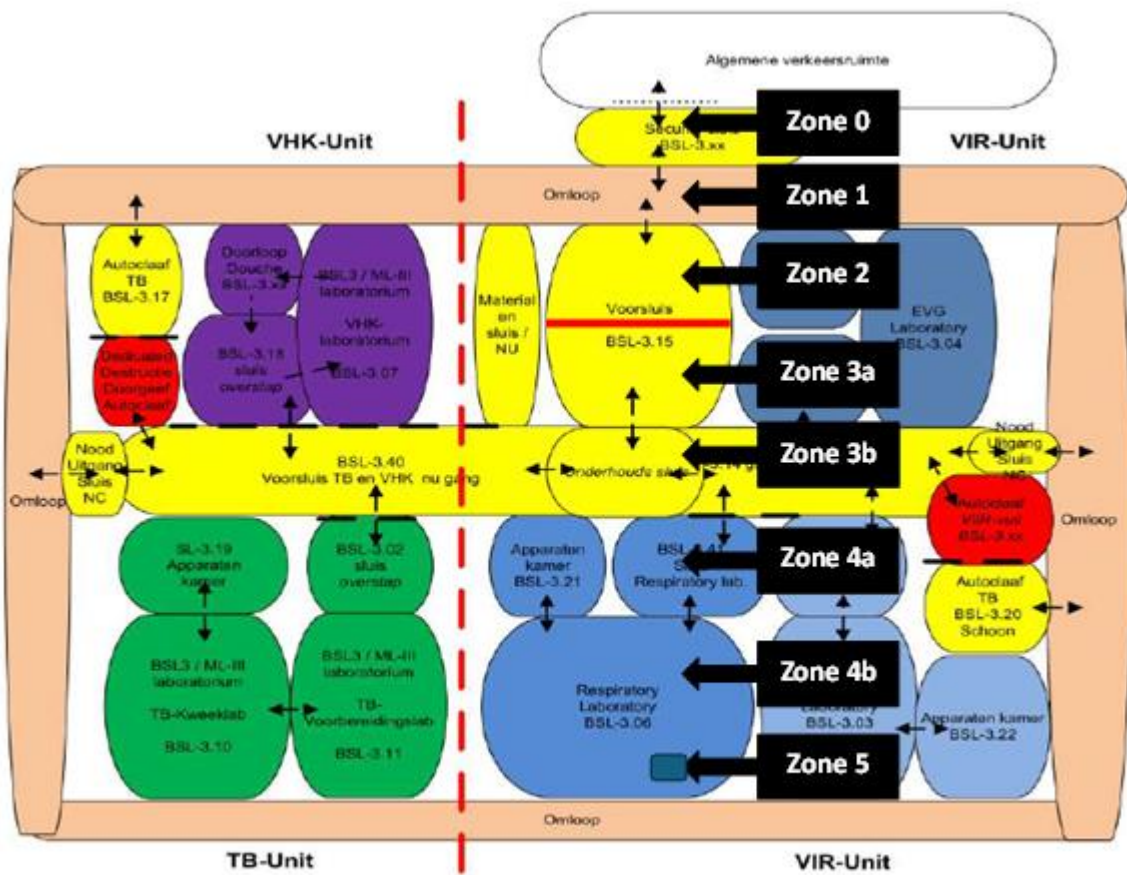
Algemene verkeersruimte

VHK-Unit

VIR-Unit

Security sluis BSL-3.xx

Zone 0

Omloop

Zone 1

Autoclaaf TB BSL-3.17

Doorloop Douche BSL-3.xx

BSL3 / ML-III laboratorium

VHK-laboratorium

BSL-3.07

BSL-3.18 sluis overstap

Dedicated Destructie Doorgeef Autoclaaf

Material en sluis / NU

Voorsluis

BSL-3.15

Zone 2

EVG Laboratory BSL-3.04

Zone 3a

Nood Uitgang Sluis NC

Omloop

BSL-3.40

Voorsluis TB en VHK nu gang

Onderhouds sluis

Zone 3b

Nood Uitgang Sluis NC

Autoclaaf VIR-unit BSL-3.xx

Omloop

SL-3.19 Apparaten kamer

BSL-3.02 sluis overstap

Apparaten kamer BSL-3.21

BSL-3.41 Sluis Respiratory lab.

Zone 4a

Autoclaaf TB BSL-3.20 Schoon

BSL3 / ML-III laboratorium

TB-Kweeklab

BSL-3.10

BSL3 / ML-III laboratorium

TB-Voorbereidingslab

BSL-3.11

Respiratory Laboratory BSL-3.06

Zone 4b

Laboratory BSL-3.03

Apparaten kamer BSL-3.22

Zone 5

Omloop

TB-Unit

VIR-Unit